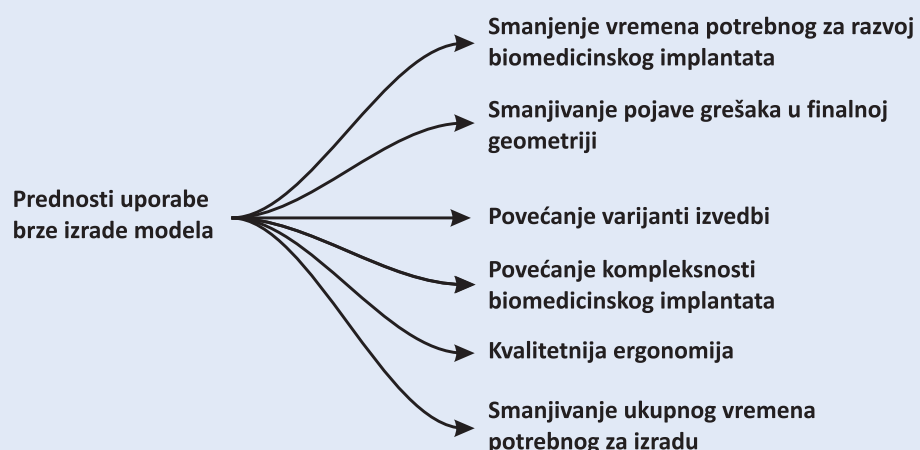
Prednosti uporabe brze izrade modela

Smanjenje vremena potrebnog za razvoj biomedicinskog implantata

Smanjivanje pojave grešaka u finalnoj geometriji

Povećanje varijanti izvedbi

Povećanje kompleksnosti biomedicinskog implantata

Kvalitetnija ergonomija

Smanjivanje ukupnog vremena potrebnog za izradu